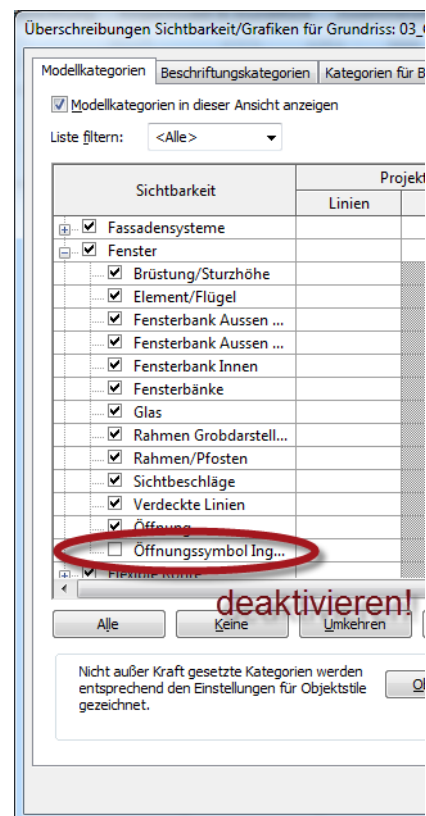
Überschreibungen Sichtbarkeit/Grafiken für Grundriss: 03_

Modellkategorien | Beschriftungskategorien | Kategorien für B

Modellkategorien in dieser Ansicht anzeigen

Liste filtern: <Alle>

| Sichtbarkeit | Projekt Linien |
|---|---|
| Fassadensysteme | |
| Fenster | |
| Brüstung/Sturzhöhe | |
| Element/Flügel | |
| Fensterbank Aussen ... | |
| Fensterbank Aussen ... | |
| Fensterbank Innen | |
| Fensterbänke | |
| Glas | |
| Rahmen Grobdarstell... | |
| Rahmen/Pfosten | |
| Sichtbeschläge | |
| Verdeckte Linien | |
| Öffnung | |
| Öffnungssymbol Ing... | |
| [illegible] | |

deaktivieren!

Alle | Keine | Umkehren

Nicht außer Kraft gesetzte Kategorien werden entsprechend den Einstellungen für Objektstile gezeichnet.

Ob